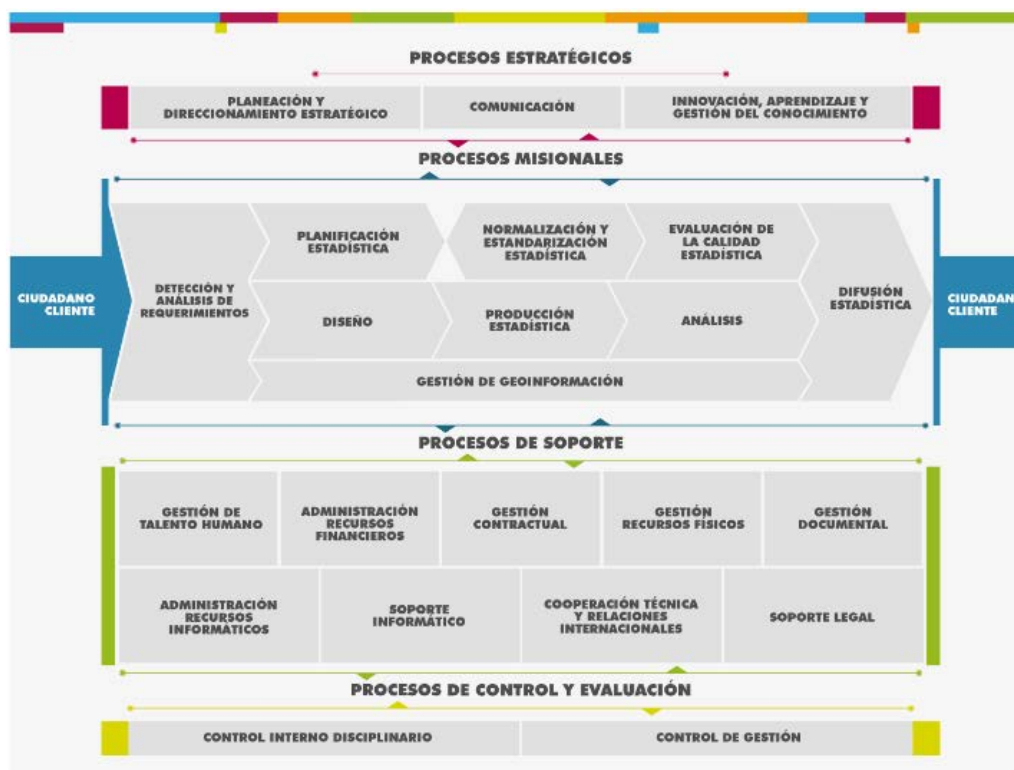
PROCESOS ESTRATÉGICOS

PLANEACIÓN Y DIRECCIONAMIENTO ESTRATÉGICO

COMUNICACIÓN

INNOVACIÓN, APRENDIZAJE Y GESTIÓN DEL CONOCIMIENTO

PROCESOS MISIONALES

CIUDADANO CLIENTE

DETECCIÓN Y ANÁLISIS DE REQUERIMIENTOS

PLANIFICACIÓN ESTADÍSTICA

NORMALIZACIÓN Y ESTANDARIZACIÓN ESTADÍSTICA

EVALUACIÓN DE LA CALIDAD ESTADÍSTICA

DISEÑO

PRODUCCIÓN ESTADÍSTICA

ANÁLISIS

DIFUSIÓN ESTADÍSTICA

GESTIÓN DE GEOINFORMACIÓN

CIUDADAN CLIENTE

PROCESOS DE SOPORTE

GESTIÓN DE TALENTO HUMANO

ADMINISTRACIÓN RECURSOS FINANCIEROS

GESTIÓN CONTRACTUAL

GESTIÓN RECURSOS FÍSICOS

GESTIÓN DOCUMENTAL

ADMINISTRACIÓN RECURSOS INFORMÁTICOS

SOPORTE INFORMÁTICO

COOPERACIÓN TÉCNICA Y RELACIONES INTERNACIONALES

SOPORTE LEGAL

PROCESOS DE CONTROL Y EVALUACIÓN

CONTROL INTERNO DISCIPLINARIO

CONTROL DE GESTIÓN